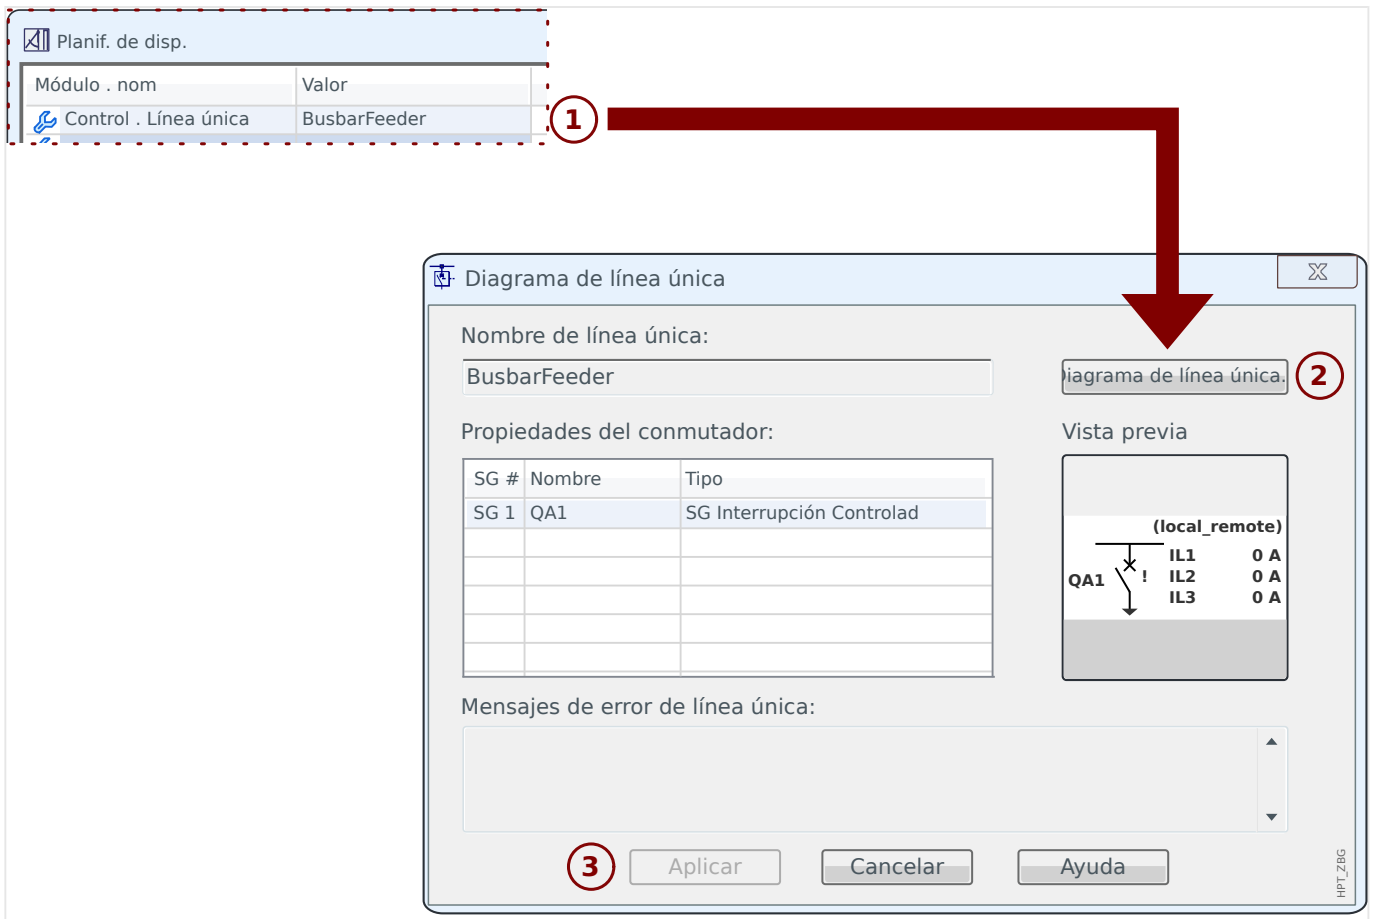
Planif. de disp.

| Módulo . nom | Valor |
|---|---|
| Control . Línea única | BusbarFeeder |

1

Diagrama de línea única

Nombre de línea única:

BusbarFeeder

iagrama de línea única.

2

Propiedades del conmutador:

| SG # | Nombre | Tipo |
|---|---|---|
| SG 1 | QA1 | SG Interrupción Controlad |
| | | |
| | | |
| | | |
| | | |
| | | |

Vista previa

(local_remote)

QA1 !

IL1 0 A
IL2 0 A
IL3 0 A

Mensajes de error de línea única:

3

Aplicar Cancelar Ayuda

HPT_ZBG